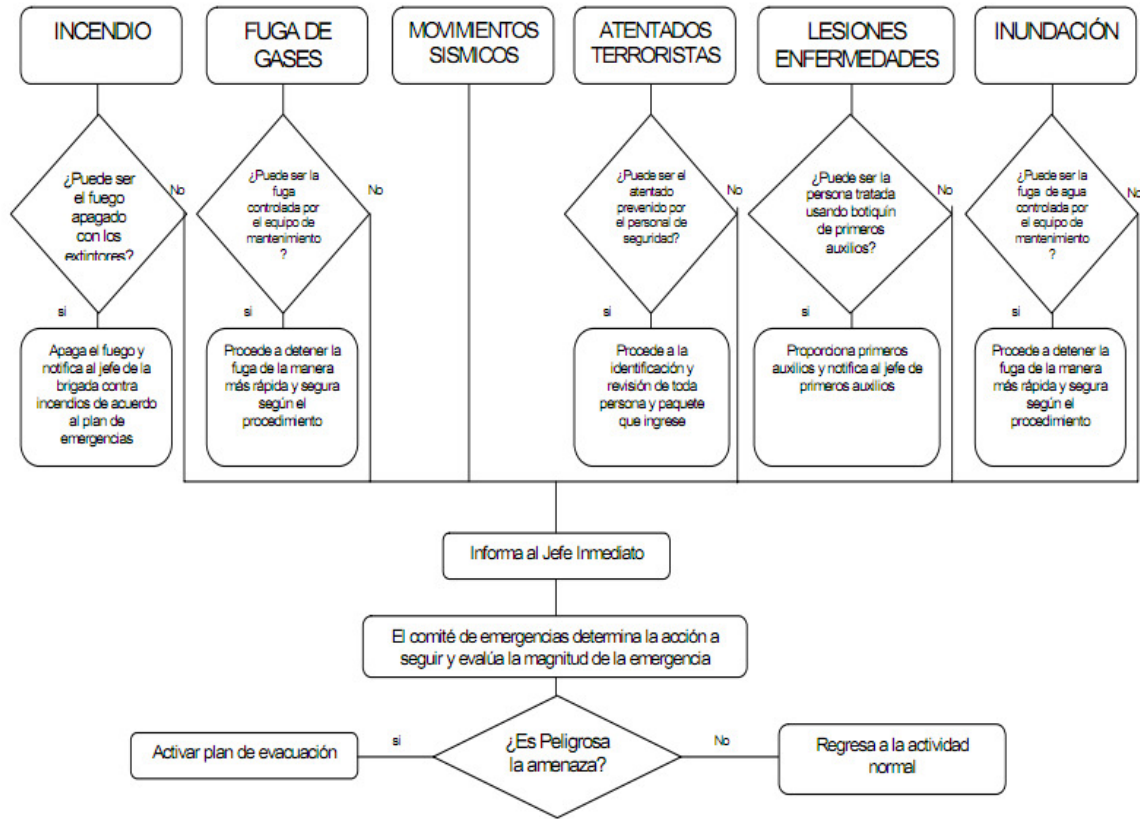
INCENDIO

¿Puede ser el fuego apagado con los extintores?

No

si

Apaga el fuego y notifica al jefe de la brigada contra incendios de acuerdo al plan de emergencias

FUGA DE GASES

¿Puede ser la fuga controlada por el equipo de mantenimiento ?

No

si

Procede a detener la fuga de la manera más rápida y segura según el procedimiento

MOVIMIENTOS SISMICOS

ATENTADOS TERRORISTAS

¿Puede ser el atentado prevenido por el personal de seguridad?

No

si

Procede a la identificación y revisión de toda persona y paquete que ingrese

LESIONES ENFERMEDADES

¿Puede ser la persona tratada usando botiquín de primeros auxilios?

No

si

Proporciona primeros auxilios y notifica al jefe de primeros auxilios

INUNDACIÓN

¿Puede ser la fuga de agua controlada por el equipo de mantenimiento ?

No

si

Procede a detener la fuga de la manera más rápida y segura según el procedimiento

Informa al Jefe Inmediato

El comité de emergencias determina la acción a seguir y evalúa la magnitud de la emergencia

Activar plan de evacuación

si

¿Es Peligrosa la amenaza?

No

Regresa a la actividad normal